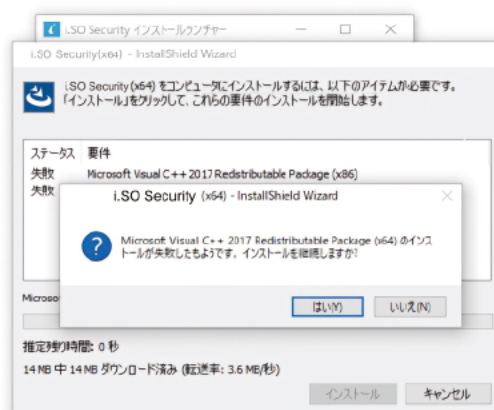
i.SO Security インストールランチャー

i.SO Security(x64) - InstallShield Wizard

i.SO Security (x64) をコンピュータにインストールするには、以下のアイテムが必要です。「インストール」をクリックして、これらの要件のインストールを開始します。

ステータス 要件
失敗 Microsoft Visual C++ 2017 Redistributable Package (x86)
失敗

i.SO Security (x64) - InstallShield Wizard

Microsoft Visual C++ 2017 Redistributable Package (x64) のインストールが失敗したようです。インストールを継続しますか?

はい(Y) いいえ(N)

Microso

推定残り時間: 0 秒

14 MB 中 14 MB ダウンロード済み (転送率: 3.6 MB/秒)

インストール キャンセル